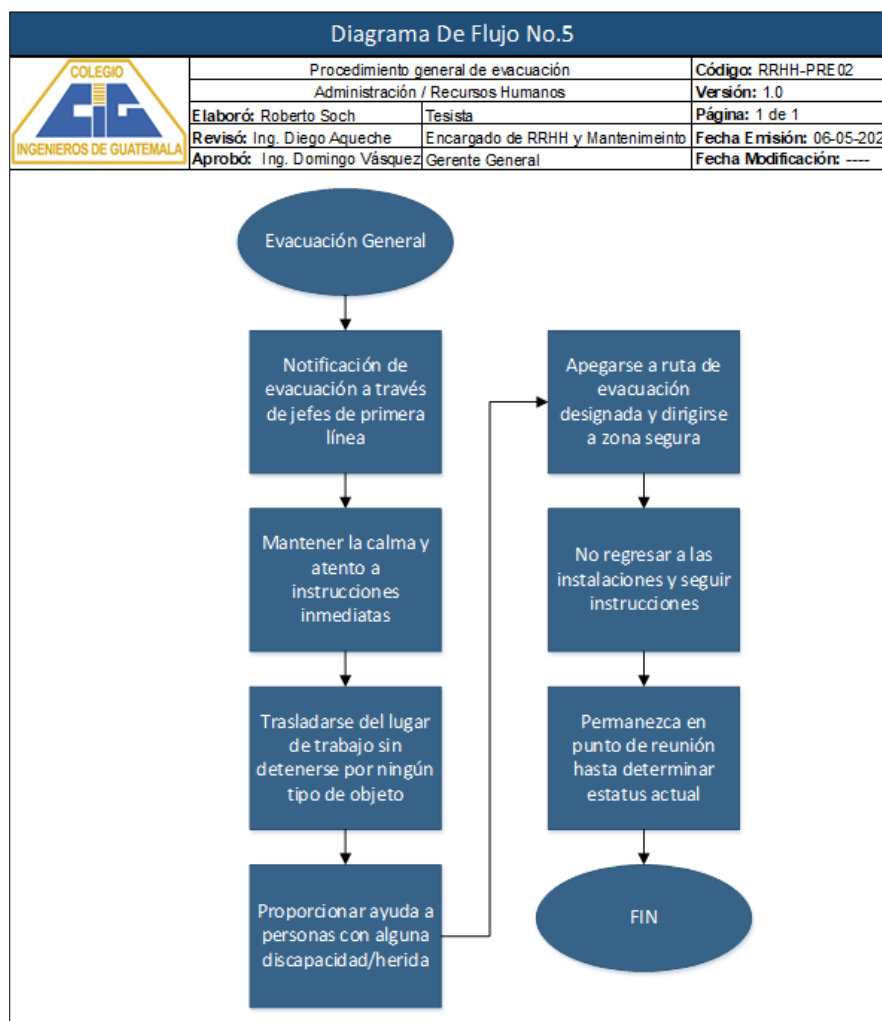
Diagrama De Flujo No.5

COLEGIO
CIG
INGENIEROS DE GUATEMALA

| Procedimiento general de evacuación | | Código: RRHH-PRE02 |
|---|---|---|
| Administración / Recursos Humanos | | Versión: 1.0 |
| Elaboró: Roberto Soch | Tesista | Página: 1 de 1 |
| Revisó: Ing. Diego Aqueche | Encargado de RRHH y Mantenimeinto | Fecha Emisión: 06-05-202 |
| Aprobó: Ing. Domingo Vásquez | Gerente General | Fecha Modificación: ---- |

Evacuación General

Notificación de evacuación a través de jefes de primera línea

Mantener la calma y atento a instrucciones inmediatas

Trasladarse del lugar de trabajo sin detenerse por ningún tipo de objeto

Proporcionar ayuda a personas con alguna discapacidad/herida

Apegarse a ruta de evacuación designada y dirigirse a zona segura

No regresar a las instalaciones y seguir instrucciones

Permanezca en punto de reunión hasta determinar estatus actual

FIN